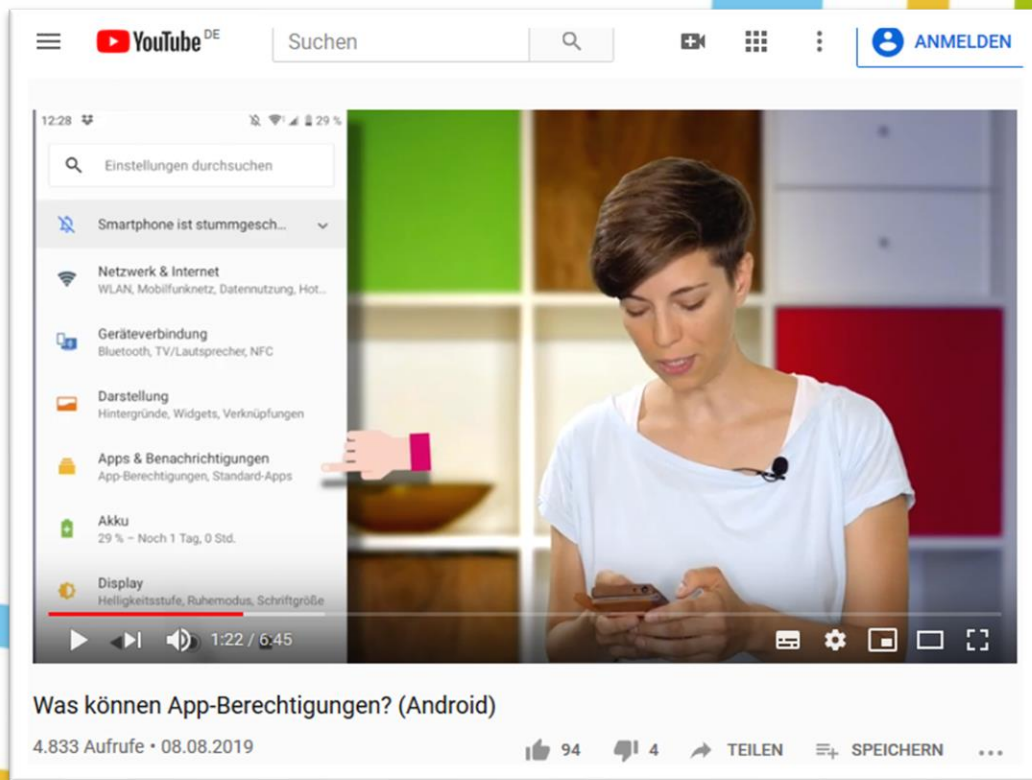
YouTube DE

Suchen

ANMELDEN

12:28 29 %

Einstellungen durchsuchen

Smartphone ist stummgesch...

Netzwerk & Internet
WLAN, Mobilfunknetz, Datennutzung, Hot...

Geräteverbindung
Bluetooth, TV/Lautsprecher, NFC

Darstellung
Hintergründe, Widgets, Verknüpfungen

Apps & Benachrichtigungen
App-Berechtigungen, Standard-Apps

Akku
29 % – Noch 1 Tag, 0 Std.

Display
Helligkeitsstufe, Ruhemodus, Schriftgröße

1:22 / 6:45

Was können App-Berechtigungen? (Android)

4.833 Aufrufe • 08.08.2019

94 4 TEILEN SPEICHERN